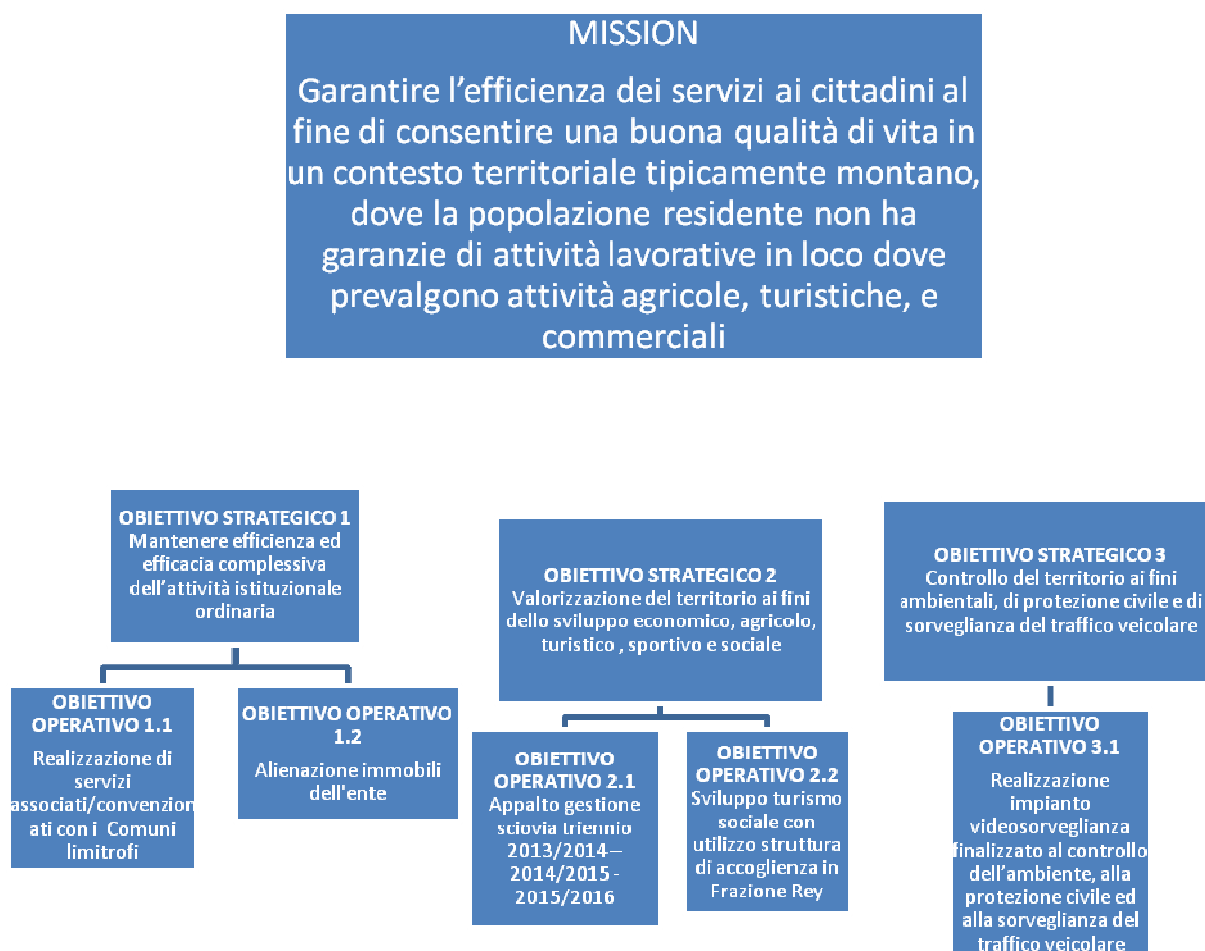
MISSION

Garantire l’efficienza dei servizi ai cittadini al fine di consentire una buona qualità di vita in un contesto territoriale tipicamente montano, dove la popolazione residente non ha garanzie di attività lavorative in loco dove prevalgono attività agricole, turistiche, e commerciali

OBIETTIVO STRATEGICO 1
Mantenere efficienza ed efficacia complessiva dell’attività istituzionale ordinaria

OBIETTIVO OPERATIVO 1.1
Realizzazione di servizi associati/convenzionati con i Comuni limitrofi

OBIETTIVO OPERATIVO 1.2
Alienazione immobili dell'ente

OBIETTIVO STRATEGICO 2
Valorizzazione del territorio ai fini dello sviluppo economico, agricolo, turistico , sportivo e sociale

OBIETTIVO OPERATIVO 2.1
Appalto gestione sciovia triennio 2013/2014 – 2014/2015 - 2015/2016

OBIETTIVO OPERATIVO 2.2
Sviluppo turismo sociale con utilizzo struttura di accoglienza in Frazione Rey

OBIETTIVO STRATEGICO 3
Controllo del territorio ai fini ambientali, di protezione civile e di sorveglianza del traffico veicolare

OBIETTIVO OPERATIVO 3.1
Realizzazione impianto videosorveglianza finalizzato al controllo dell’ambiente, alla protezione civile ed alla sorveglianza del traffico veicolare